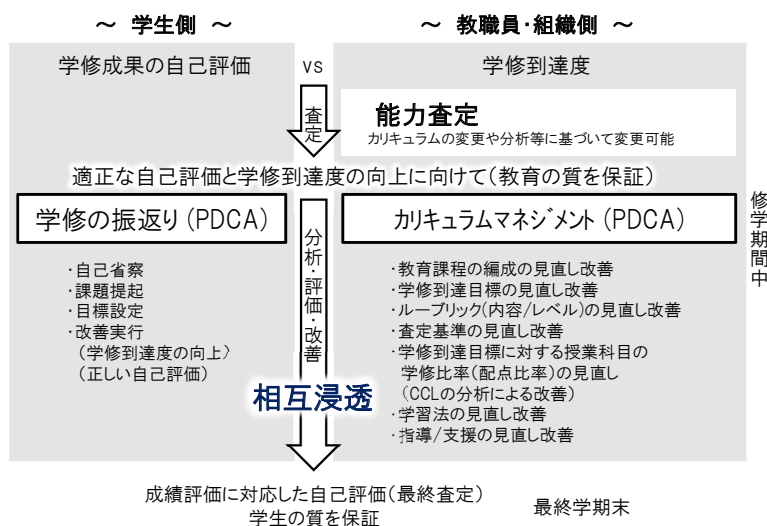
～ 学生側 ～

～ 教職員･組織側 ～

学修成果の自己評価

vs

学修到達度

査定

能力査定

カリキュラムの変更や分析等に基づいて変更可能

適正な自己評価と学修到達度の向上に向けて（教育の質を保証）

修学期間中

学修の振返り（PDCA）

分析・評価・改善

カリキュラムマネジメント（PDCA）

･自己省察
･課題提起
･目標設定
･改善実行
（学修到達度の向上）
（正しい自己評価）

相互浸透

･教育課程の編成の見直し改善
･学修到達目標の見直し改善
･ルーブリック（内容/レベル）の見直し改善
･査定基準の見直し改善
･学修到達目標に対する授業科目の学修比率（配点比率）の見直し
（CCLの分析による改善）
･学習法の見直し改善
･指導/支援の見直し改善

成績評価に対応した自己評価（最終査定）
学生の質を保証

最終学期末